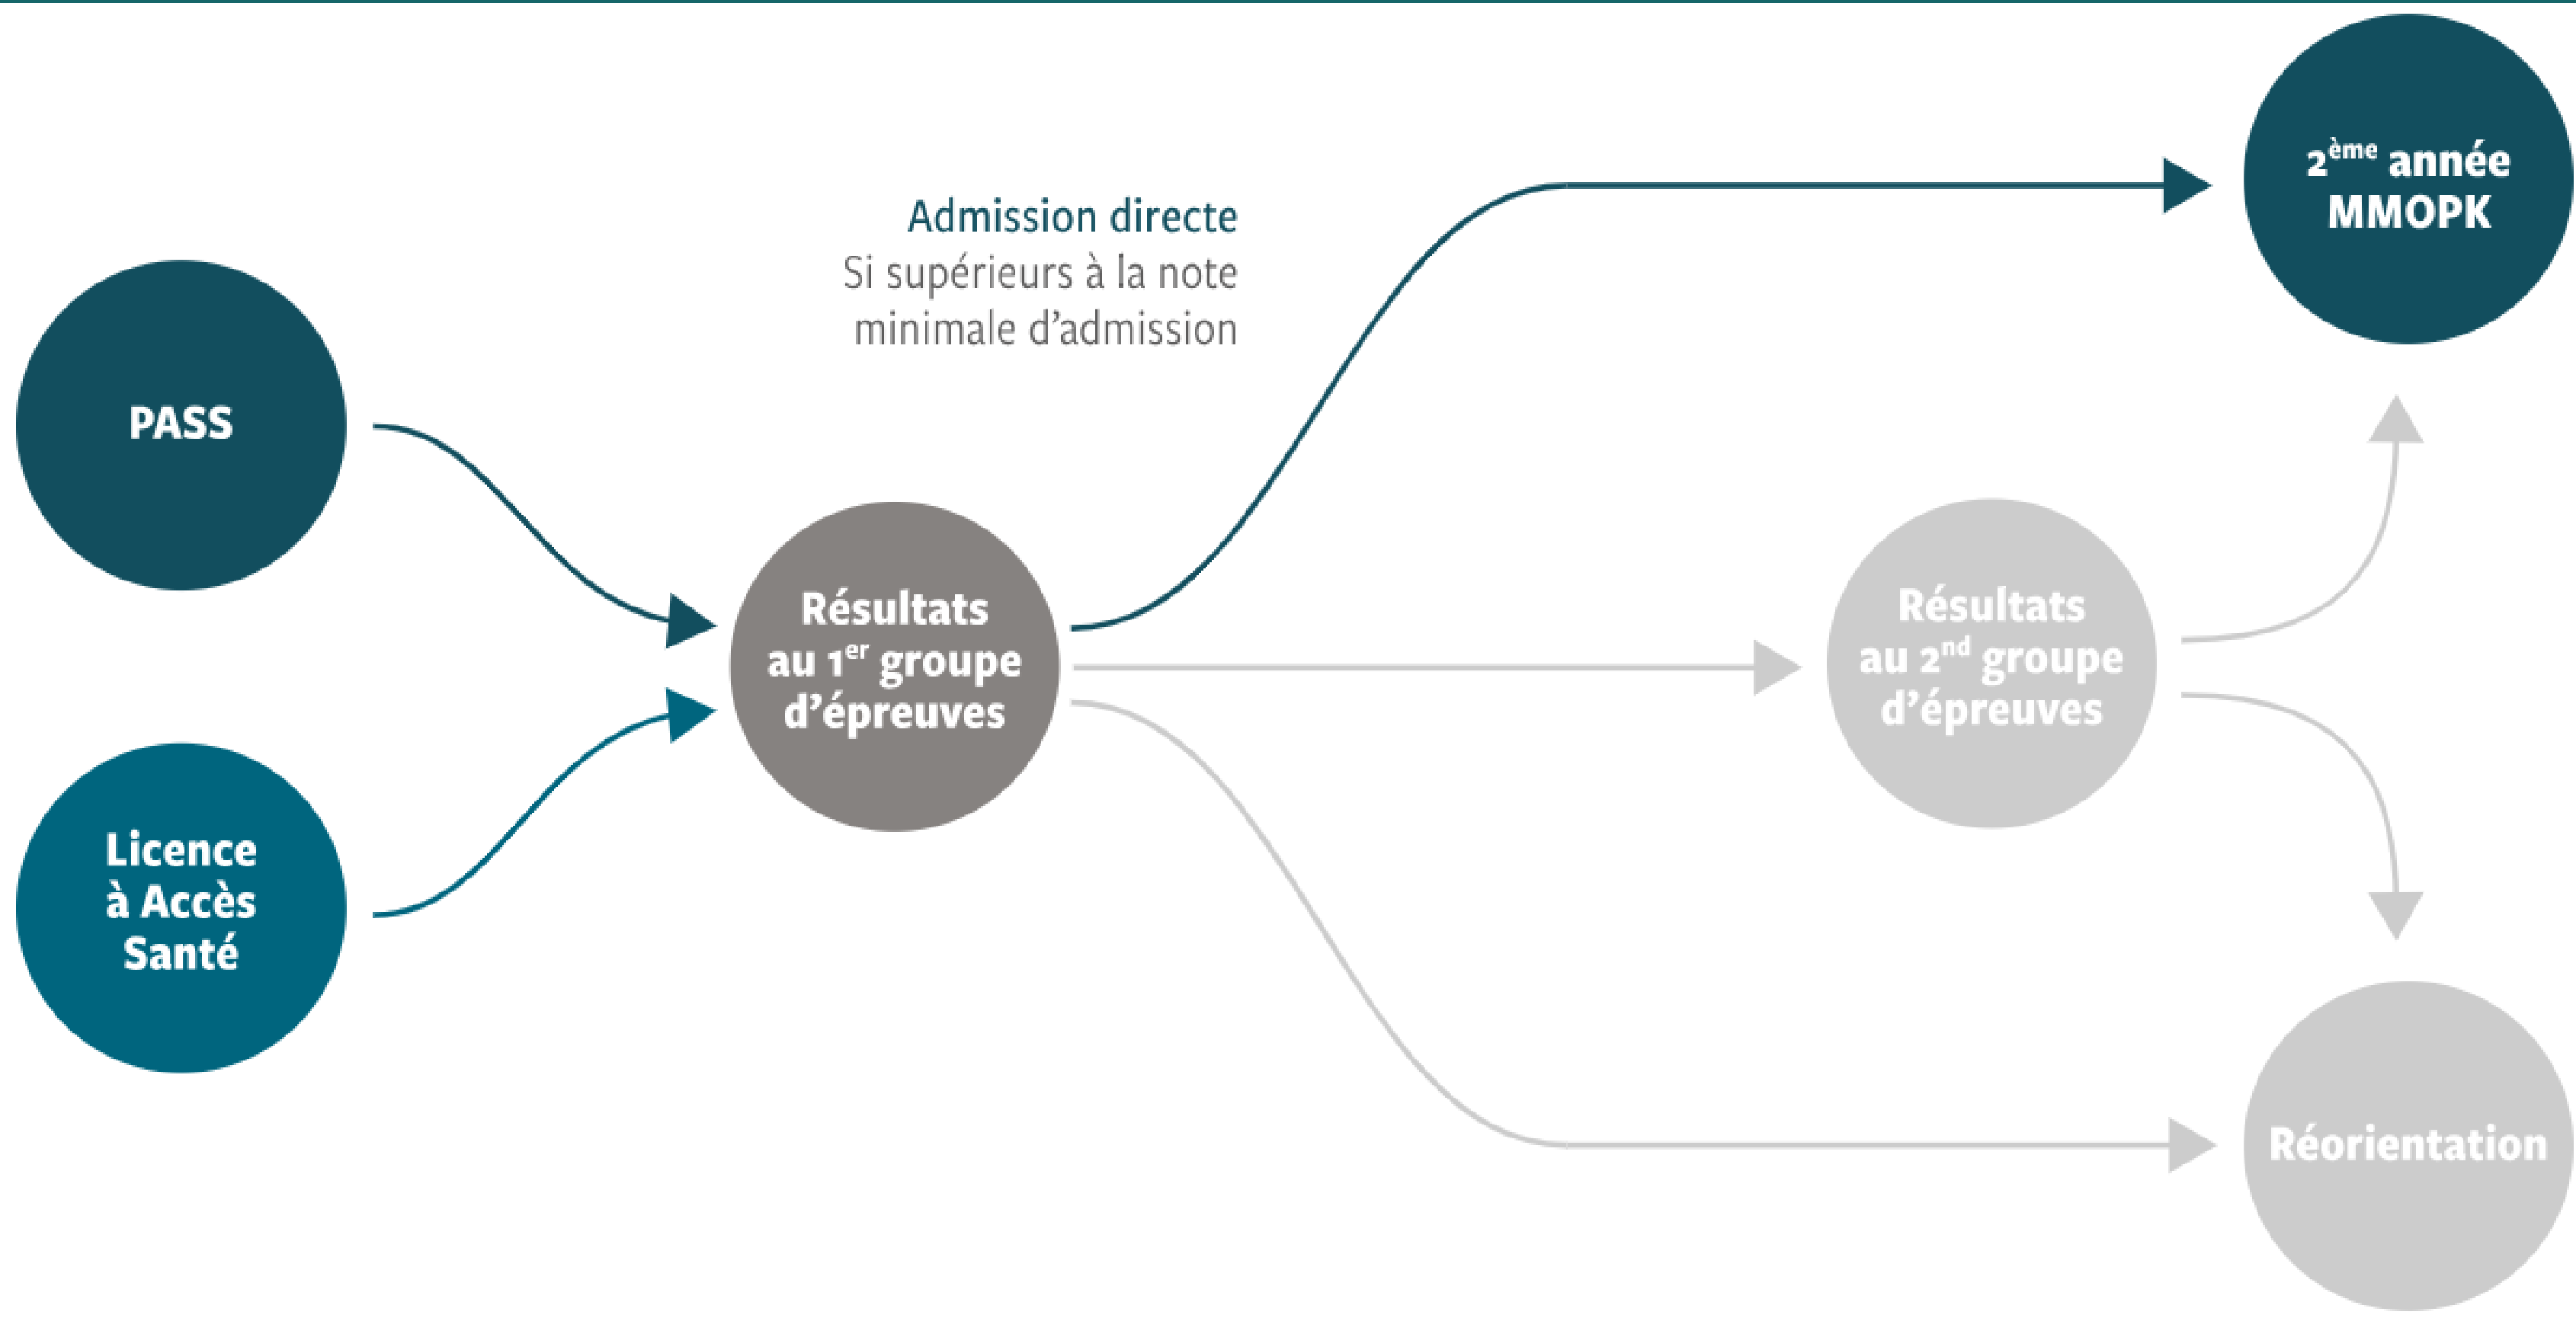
PASS

Licence à Accès Santé

Résultats au 1$^{er}$ groupe d'épreuves

Admission directe
Si supérieurs à la note minimale d'admission

2$^{ème}$ année MMOPK

Résultats au 2$^{nd}$ groupe d'épreuves

Réorientation